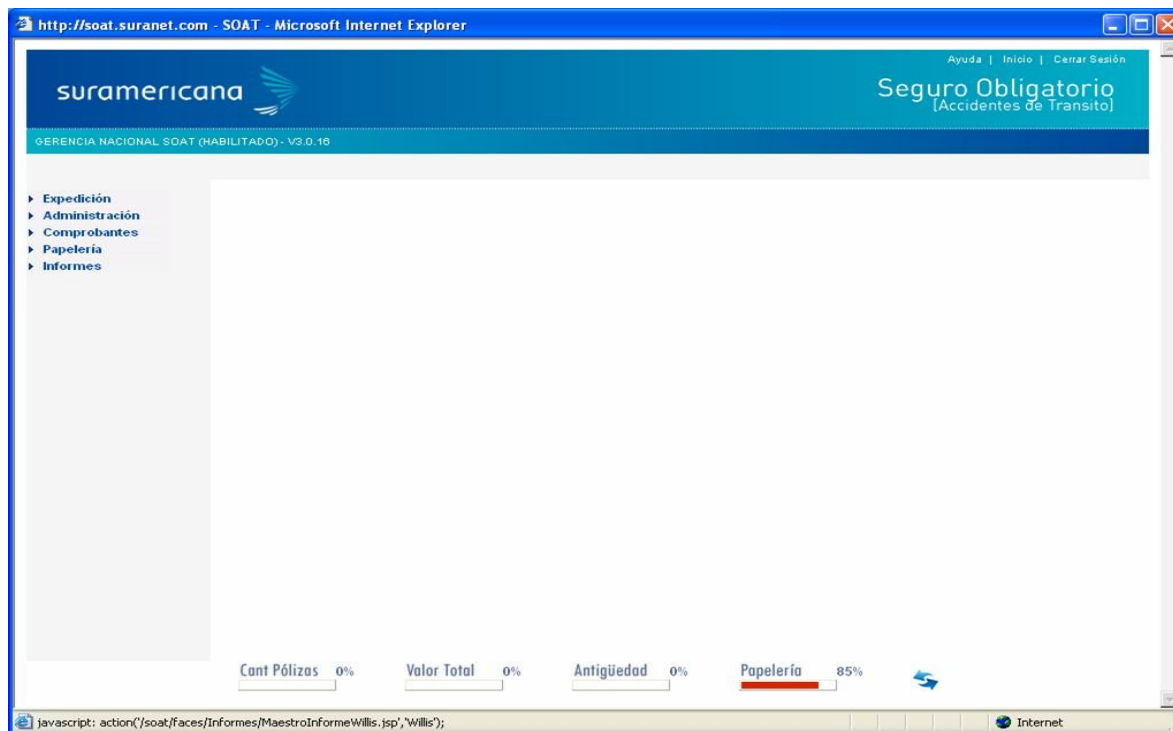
http://soat.suranet.com - SOAT - Microsoft Internet Explorer

Ayuda | Inicio | Cerrar Sesión

suramericana

Seguro Obligatorio
[Accidentes de Transito]

GERENCIA NACIONAL SOAT (HABILITADO) - V3.0.16

Expedición
Administración
Comprobantes
Papelería
Informes

Cant Pólizas 0%
Valor Total 0%
Antigüedad 0%
Papelería 85%

javascript: action('/soat/faces/Informes/MaestroInformeWillis.jsp','Willis');

Internet